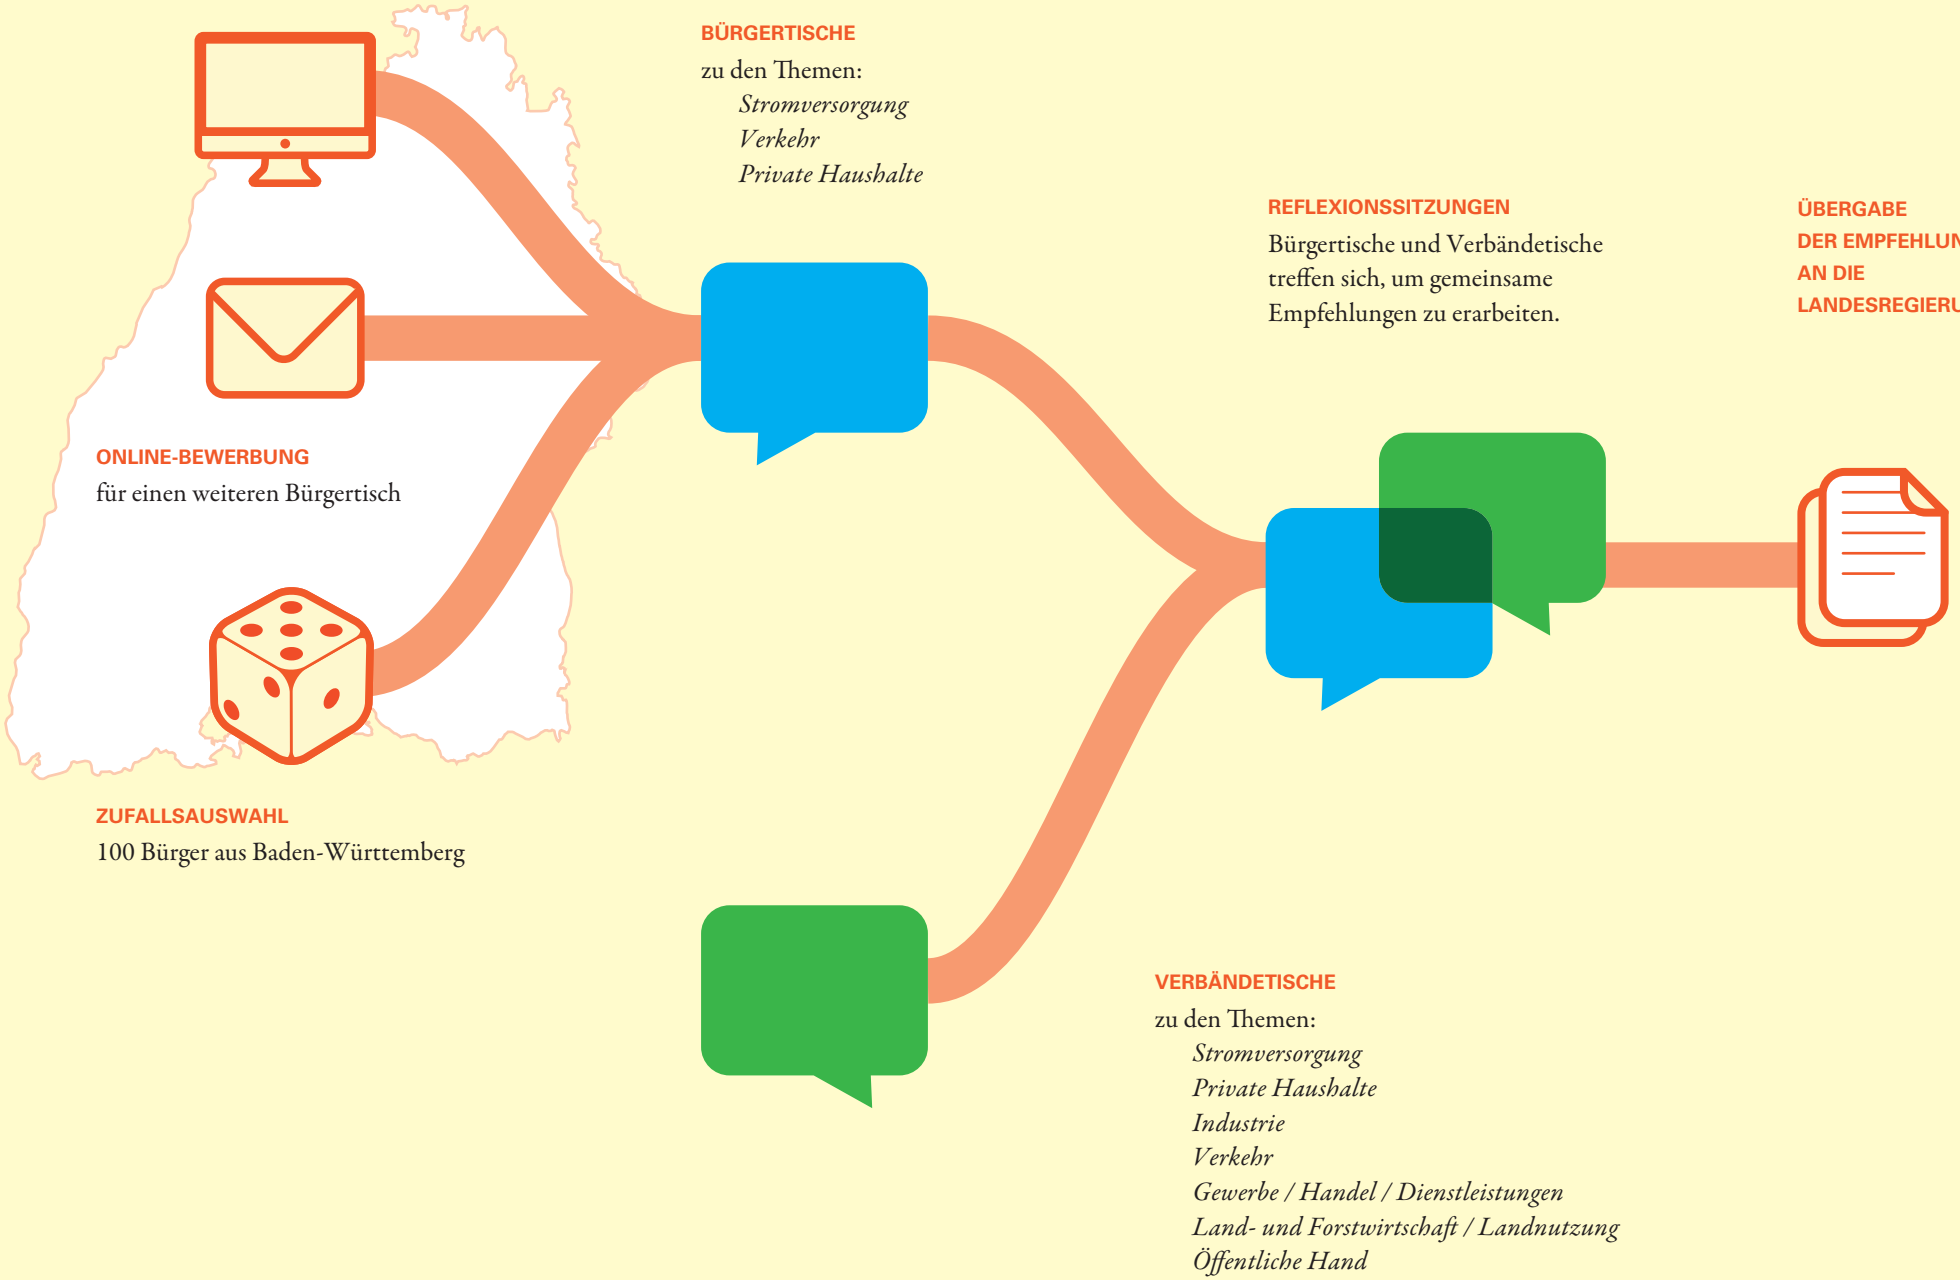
BÜRGERTISCHE
zu den Themen:
Stromversorgung
Verkehr
Private Haushalte

REFLEXIONSSITZUNGEN
Bürgertische und Verbändetische treffen sich, um gemeinsame Empfehlungen zu erarbeiten.

ÜBERGABE
DER EMPFEHLUN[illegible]
AN DIE
LANDESREGIERU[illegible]

ONLINE-BEWERBUNG
für einen weiteren Bürgertisch

ZUFALLSAUSWAHL
100 Bürger aus Baden-Württemberg

VERBÄNDETISCHE
zu den Themen:
Stromversorgung
Private Haushalte
Industrie
Verkehr
Gewerbe / Handel / Dienstleistungen
Land- und Forstwirtschaft / Landnutzung
Öffentliche Hand